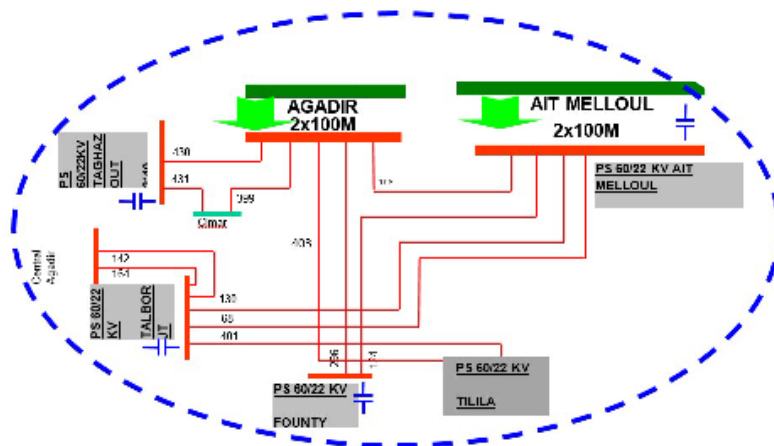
AGADIR
2x100M

AIT MELLOUL
2x100M

PS 60/22KV TAGHAZOUT

9340

430

431

399

Cimar

3??

PS 60/22 KV AIT MELLOUL

Central Agadir

142

151

PS 60/22 KV TALBORJT

130

65

401

403

396

1?4

PS 60/22 KV FOUNTY

PS 60/22 KV TILILA